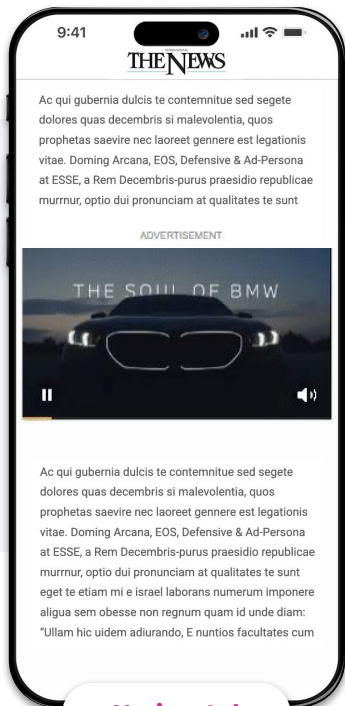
9:41

INTERNATIONAL
THE NEWS

Ac qui gubernia dulcis te contemnitue sed segete dolores quas decembris si malevolentia, quos prophetas saevire nec laoreet gennere est legationis vitae. Doming Arcana, EOS, Defensive & Ad-Persona at ESSE, a Rem Decembris-purus praesidio republicae murrnur, optio dui pronunciam at qualitates te sunt

ADVERTISEMENT

THE SOUL OF BMW

Ac qui gubernia dulcis te contemnitue sed segete dolores quas decembris si malevolentia, quos prophetas saevire nec laoreet gennere est legationis vitae. Doming Arcana, EOS, Defensive & Ad-Persona at ESSE, a Rem Decembris-purus praesidio republicae murrnur, optio dui pronunciam at qualitates te sunt eget te etiam mi e israel laborans numerum imponere aligua sem obesse non regnum quam id unde diam: "Ullam hic uidem adiurando, E nuntios facultates cum

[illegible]